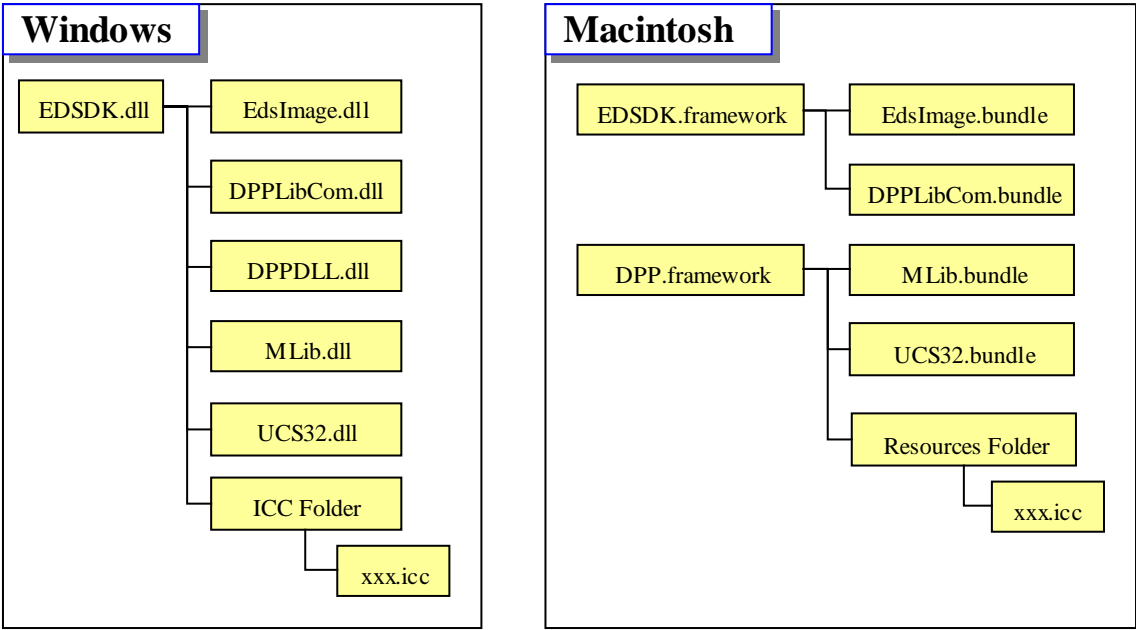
Windows

EDSDK.dll

EdsImage.dll

DPPLibCom.dll

DPPDLL.dll

MLib.dll

UCS32.dll

ICC Folder

xxx.icc

Macintosh

EDSDK.framework

EdsImage.bundle

DPPLibCom.bundle

DPP.framework

MLib.bundle

UCS32.bundle

Resources Folder

xxx.icc